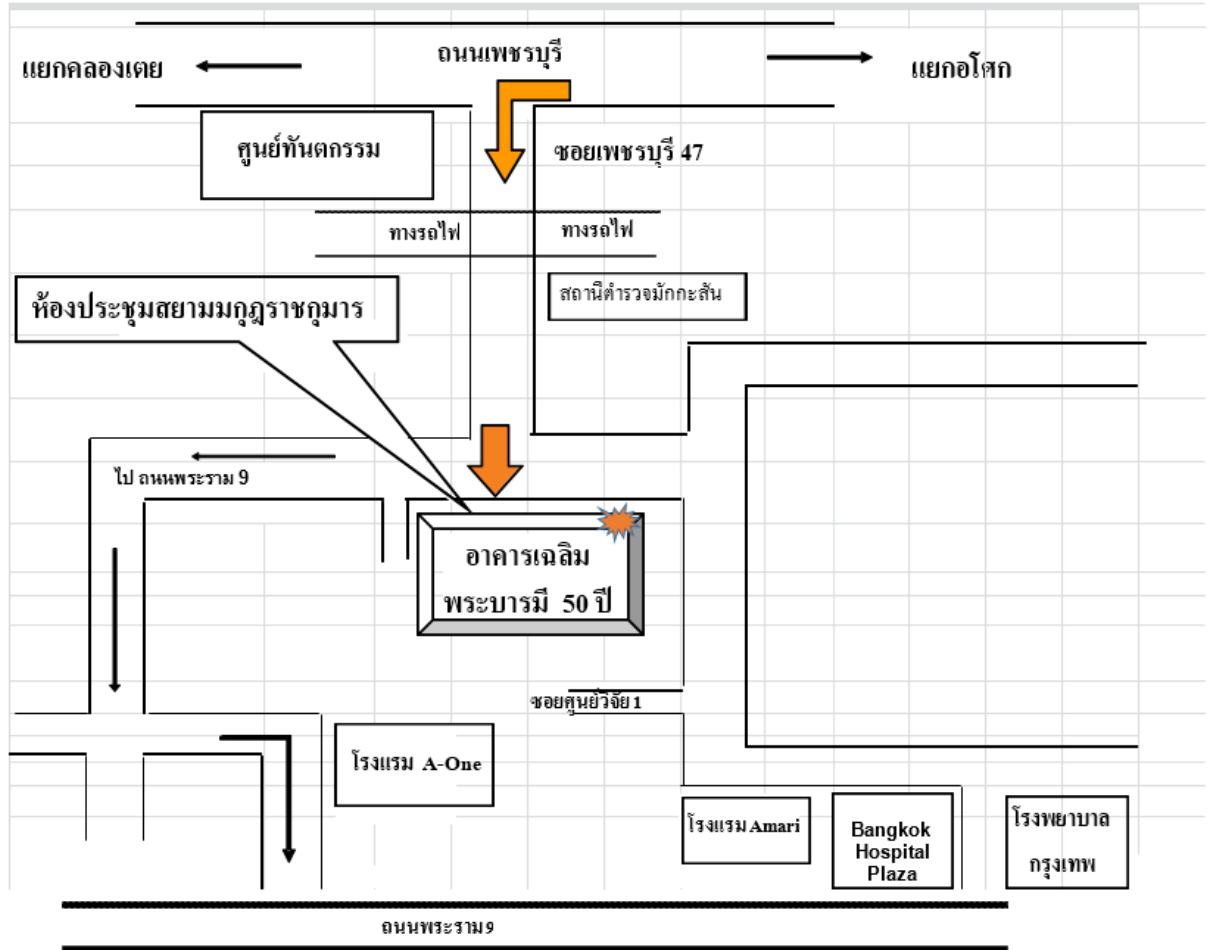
ถนนเพชรบุรี

แยกคลองเตย

แยกอโศก

ศูนย์ทันตกรรม

ซอยเพชรบุรี 47

ทางรถไฟ

ทางรถไฟ

สถานีตำรวจมักกะสัน

ห้องประชุมสยามมกุฎราชกุมาร

ไป ถนนพระราม 9

อาคารเฉลิม พระบารมี 50 ปี

ซอยศูนย์วิจัย 1

โรงแรม A-One

โรงแรม Amari

Bangkok Hospital Plaza

โรงพยาบาล กรุงเทพ

ถนนพระราม 9